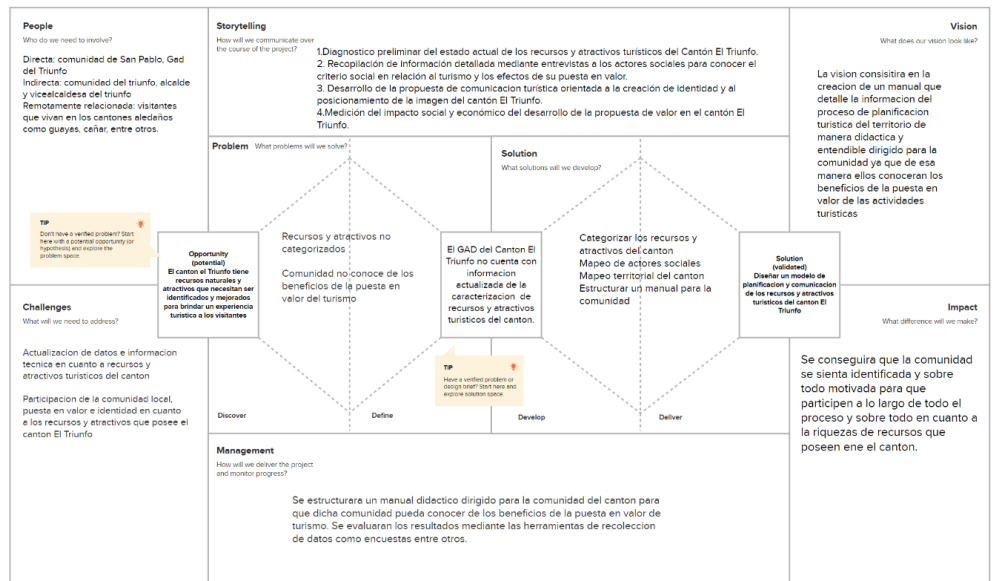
People
Who do we need to involve?

Directa: comunidad de San Pablo, Gad del Triunfo
Indirecta: comunidad del triunfo, alcalde y vicealcaldesa del triunfo
Remotamente relacionada: visitantes que vivan en los cantones aledaños como guayes, cañar, entre otros.

Storytelling
How will we communicate over the course of the project?

1.Diagnostico preliminar del estado actual de los recursos y atractivos turisticos del Cantón El Triunfo.
2. Recopilación de información detallada mediante entrevistas a los actores sociales para conocer el criterio social en relación al turismo y los efectos de su puesta en valor.
3. Desarrollo de la propuesta de comunicacion turística orientada a la creación de identidad y al posicionamiento de la imagen del cantón El Triunfo.
4.Medición del impacto social y económico del desarrollo de la propuesta de valor en el cantón El Triunfo.

Vision
What does our vision look like?

La vision consisitira en la creacion de un manual que detalle la informacion del proceso de planificacion turistica del territorio de manera didactica y entendible dirigido para la comunidad ya que de esa manera ellos conoceran los beneficios de la puesta en valor de las actividades turisticas

Problem What problems will we solve?

Solution
What solutions will we develop?

TIP
Don't have a verified problem? Start here with a potential opportunity (or hypothesis) and explore the problem space.

Opportunity (potential)
El canton el Triunfo tiene recursos naturales y atractivos que necesitan ser identificados y mejorados para brindar un experiencia turistica a los visitantes

Recursos y atractivos no categorizados

Comunidad no conoce de los beneficios de la puesta en valor del turismo

El GAD del Canton El Triunfo no cuenta con informacion actualizada de la caracterizacion de recursos y atractivos turisticos del canton.

Categorizar los recursos y atractivos del canton
Mapeo de actores sociales
Mapeo territorial del canton
Estructurar un manual para la comunidad

Solution (validated)
Diseñar un modelo de planificacion y comunicacion de los recursos y atractivos turisticos del canton El Triunfo

Challenges
What will we need to address?

Actualizacion de datos e informacion tecnica en cuanto a recursos y atractivos turisticos del canton

Participacion de la comunidad local, puesta en valor e identidad en cuanto a los recursos y atractivos que posee el canton El Triunfo

TIP
Have a verified problem or design brief? Start here and explore solution space.

Discover
Define
Develop
Deliver

Impact
What difference will we make?

Se conseguira que la comunidad se sienta identificada y sobre todo motivada para que participen a lo largo de todo el proceso y sobre todo en cuanto a la riquezas de recursos que poseen ene el canton.

Management
How will we deliver the project and monitor progress?

Se estructurara un manual didactico dirigido para la comunidad del canton para que dicha comunidad pueda conocer de los beneficios de la puesta en valor de turismo. Se evaluaran los resultados mediante las herramientas de recoleccion de datos como encuestas entre otros.